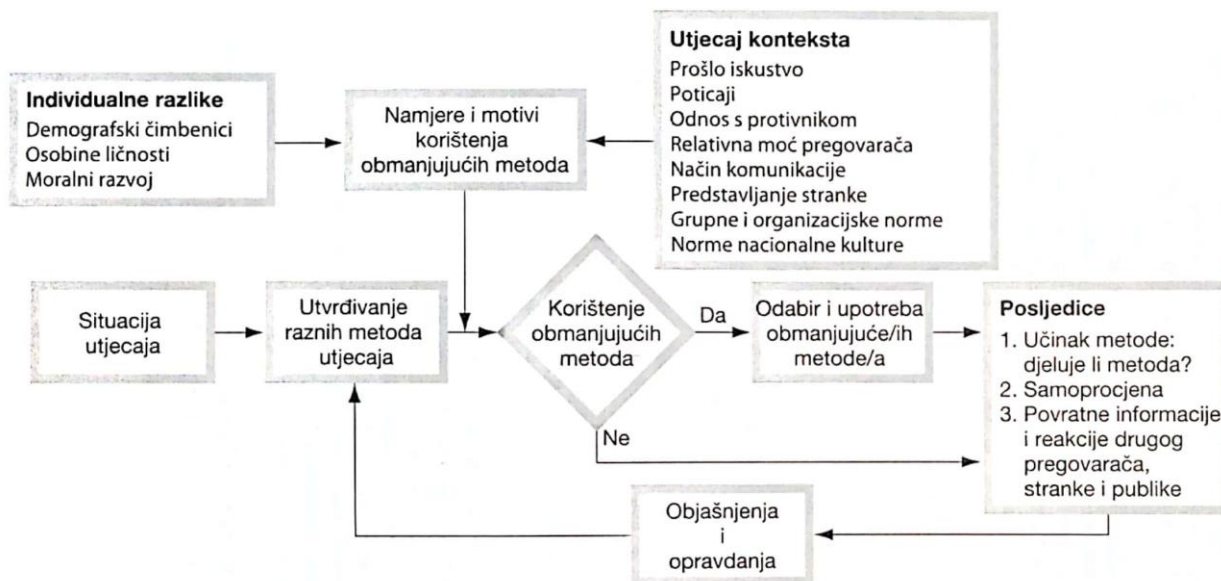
Individualne razlike
Demografski čimbenici
Osobine ličnosti
Moralni razvoj

Namjere i motivi korištenja obmanjujućih metoda

Utjecaj konteksta
Prošlo iskustvo
Poticaji
Odnos s protivnikom
Relativna moć pregovarača
Način komunikacije
Predstavljanje stranke
Grupne i organizacijske norme
Norme nacionalne kulture

Situacija utjecaja

Utvrđivanje raznih metoda utjecaja

Korištenje obmanjujućih metoda

Da

Odabir i upotreba obmanjujuće/ih metode/a

Posljedice
1. Učinak metode: djeluje li metoda?
2. Samoprocjena
3. Povratne informacije i reakcije drugog pregovarača, stranke i publike

Ne

Objašnjenja i opravdanja